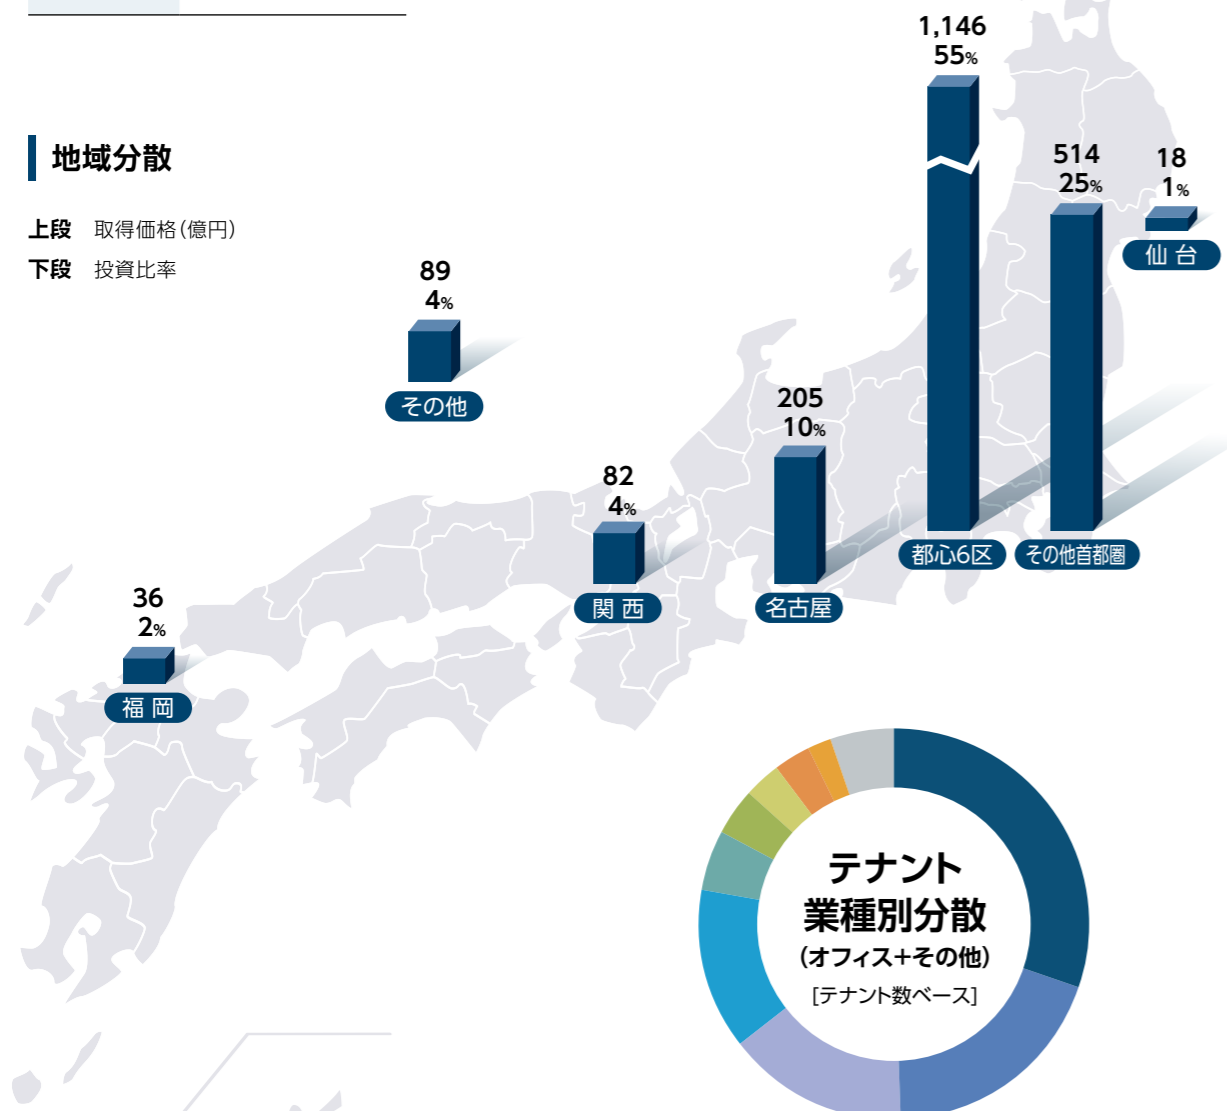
地域分散

上段　取得価格（億円）
下段　投資比率

1,146
55%
都心6区

514
25%
その他首都圏

18
1%
仙 台

89
4%
その他

205
10%
名古屋

82
4%
関 西

36
2%
福 岡

テナント
業種別分散
（オフィス+その他）
[テナント数ベース]